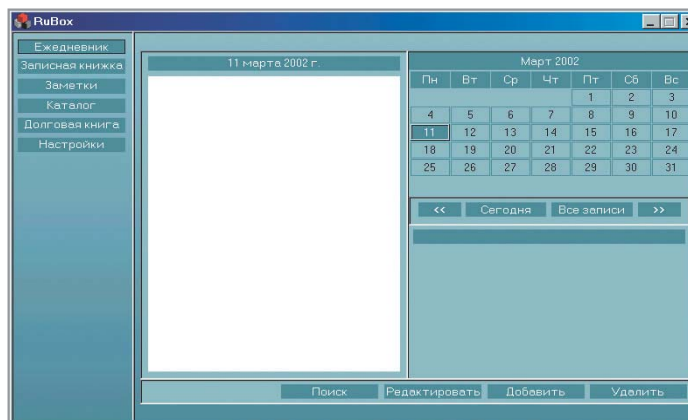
RuBox

Ежедневник
Записная книжка
Заметки
Каталог
Долговая книга
Настройки

11 марта 2002 г.

Март 2002

| Пн | Вт | Ср | Чт | Пт | Сб | Вс |
|---|---|---|---|---|---|---|
| | | | | 1 | 2 | 3 |
| 4 | 5 | 6 | 7 | 8 | 9 | 10 |
| 11 | 12 | 13 | 14 | 15 | 16 | 17 |
| 18 | 19 | 20 | 21 | 22 | 23 | 24 |
| 25 | 26 | 27 | 28 | 29 | 30 | 31 |

<< Сегодня Все записи >>

Поиск Редактировать Добавить Удалить